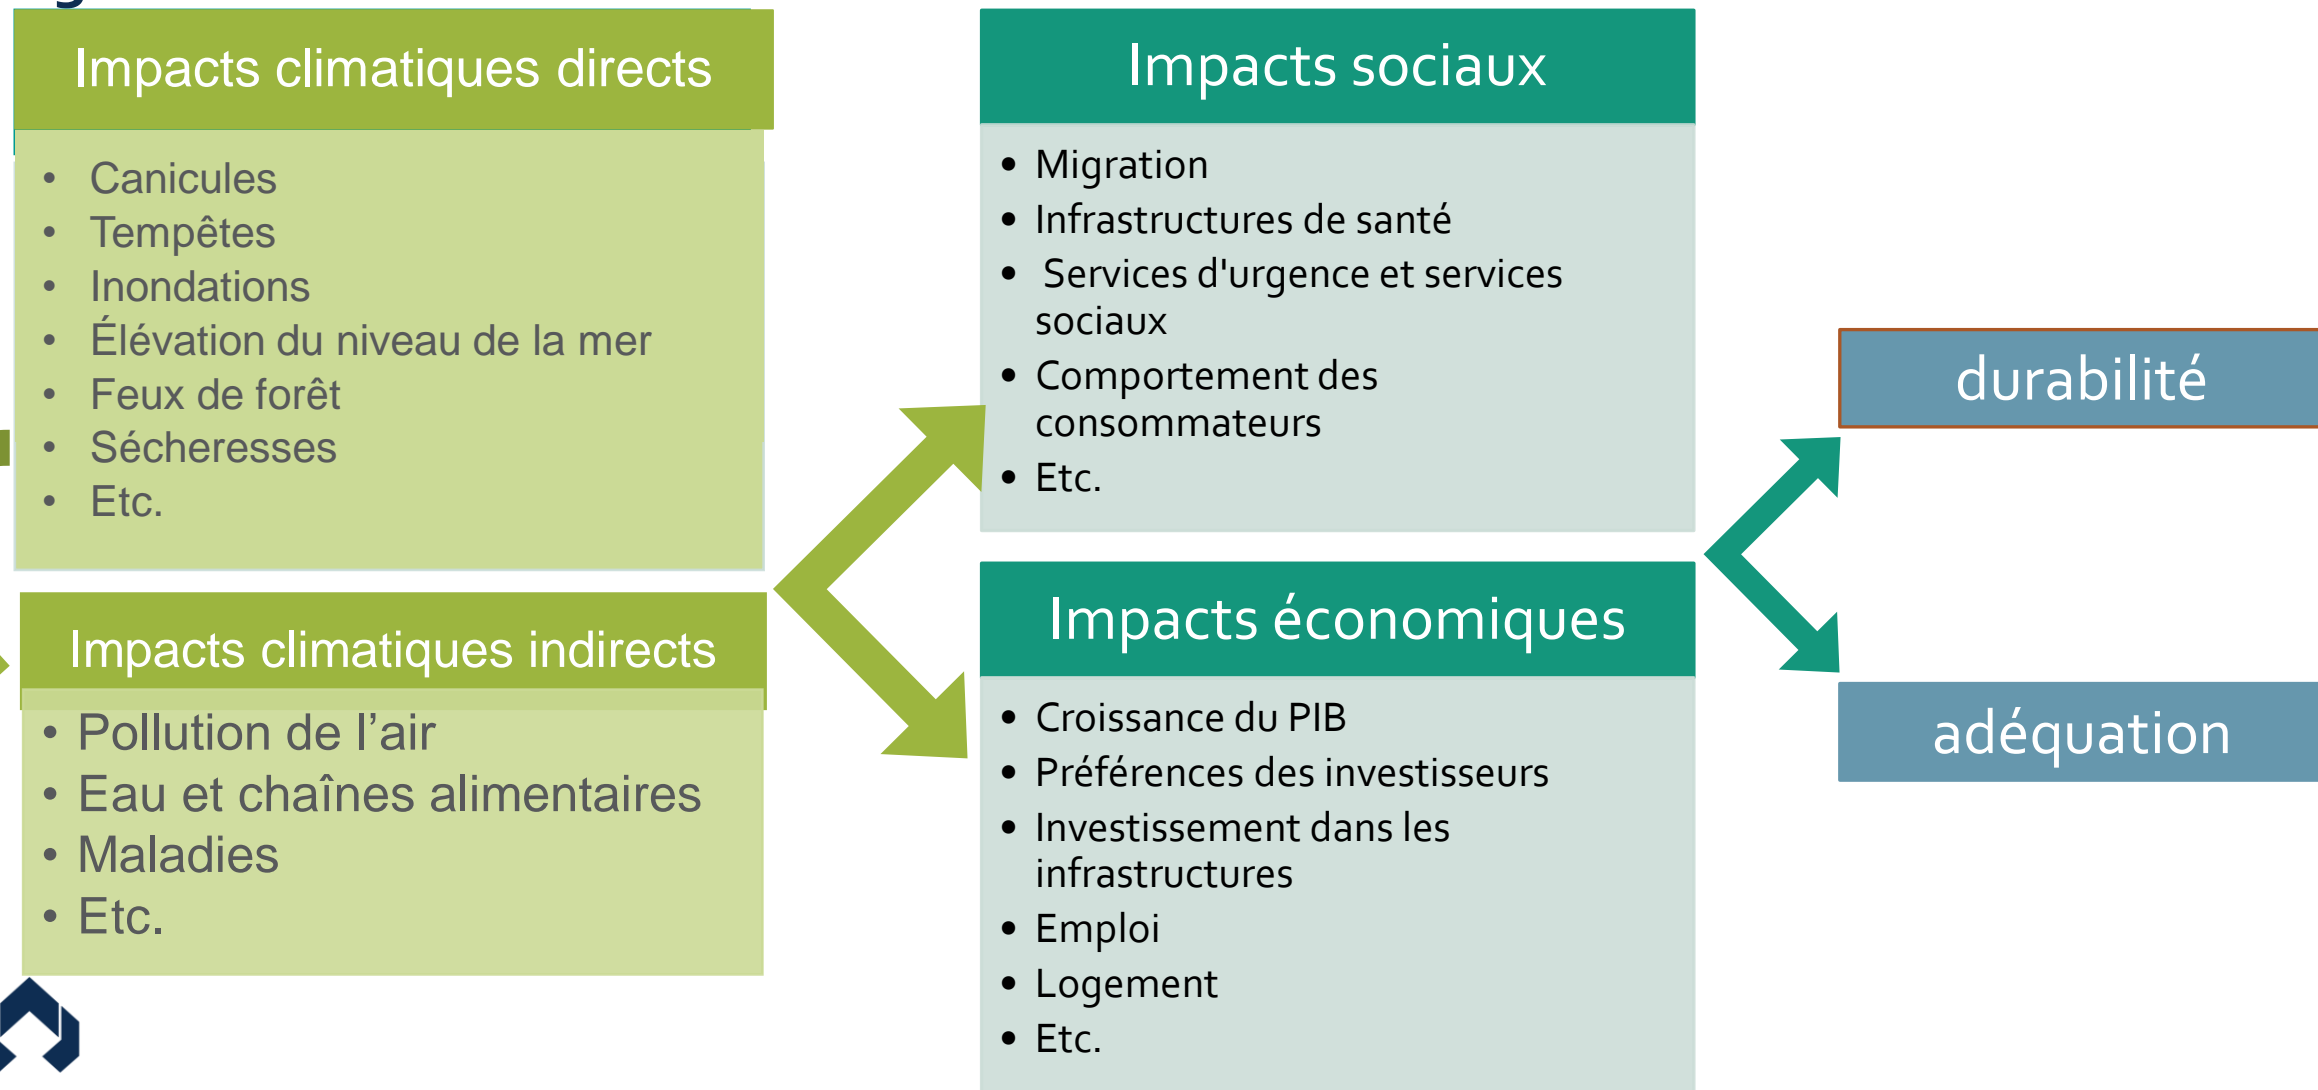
Impacts climatiques directs

- Canicules
- Tempêtes
- Inondations
- Élévation du niveau de la mer
- Feux de forêt
- Sécheresses
- Etc.

Impacts climatiques indirects

- Pollution de l’air
- Eau et chaînes alimentaires
- Maladies
- Etc.

Impacts sociaux

- Migration
- Infrastructures de santé
- Services d'urgence et services sociaux
- Comportement des consommateurs
- Etc.

Impacts économiques

- Croissance du PIB
- Préférences des investisseurs
- Investissement dans les infrastructures
- Emploi
- Logement
- Etc.

durabilité

adéquation